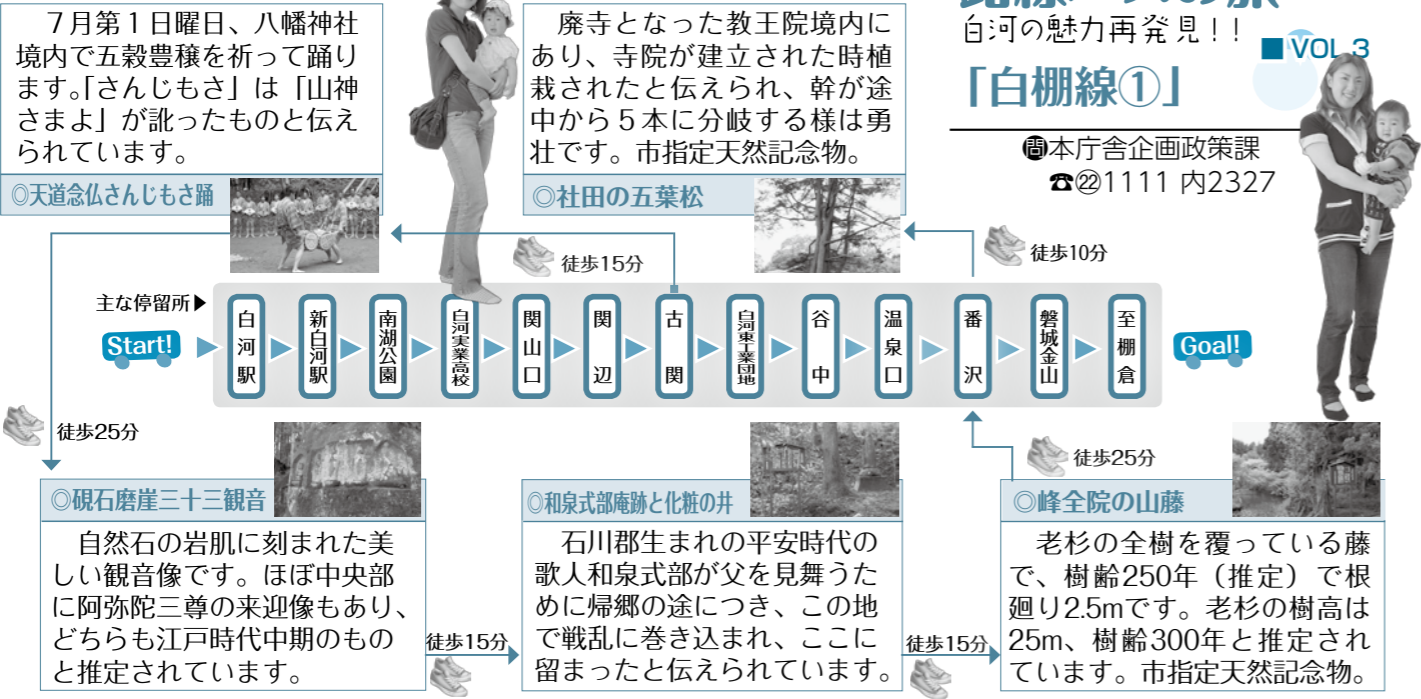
7月第1日曜日、八幡神社境内で五穀豊穣を祈って踊ります。「さんじもさ」は「山神さまよ」が訛ったものと伝えられています。

◎天道念仏さんじもさ踊

廃寺となった教王院境内にあり、寺院が建立された時植栽されたと伝えられ、幹が途中から5本に分岐する様は勇壮です。市指定天然記念物。

◎社田の五葉松

白河の魅力再発見!!

■ VOL 3

「白棚線①」

㊐本庁舎企画政策課

☎㉒1111 内2327

徒歩15分

徒歩10分

主な停留所▶

Start!

白河駅 ▶ 新白河駅 ▶ 南湖公園 ▶ 白河実業高校 ▶ 関山口 ▶ 関辺 ▶ 古関 ▶ 白河東工業団地 ▶ 谷中 ▶ 温泉口 ▶ 番沢 ▶ 磐城金山 ▶ 至棚倉

Goal!

徒歩25分

◎硯石磨崖三十三観音

自然石の岩肌に刻まれた美しい観音像です。ほぼ中央部に阿弥陀三尊の来迎像もあり、どちらも江戸時代中期のものと推定されています。

徒歩15分

◎和泉式部庵跡と化粧の井

石川郡生まれの平安時代の歌人和泉式部が父を見舞うために帰郷の途につき、この地で戦乱に巻き込まれ、ここに留まったと伝えられています。

徒歩15分

徒歩25分

◎峰全院の山藤

老杉の全樹を覆っている藤で、樹齢250年（推定）で根廻り2.5mです。老杉の樹高は25m、樹齢300年と推定されています。市指定天然記念物。